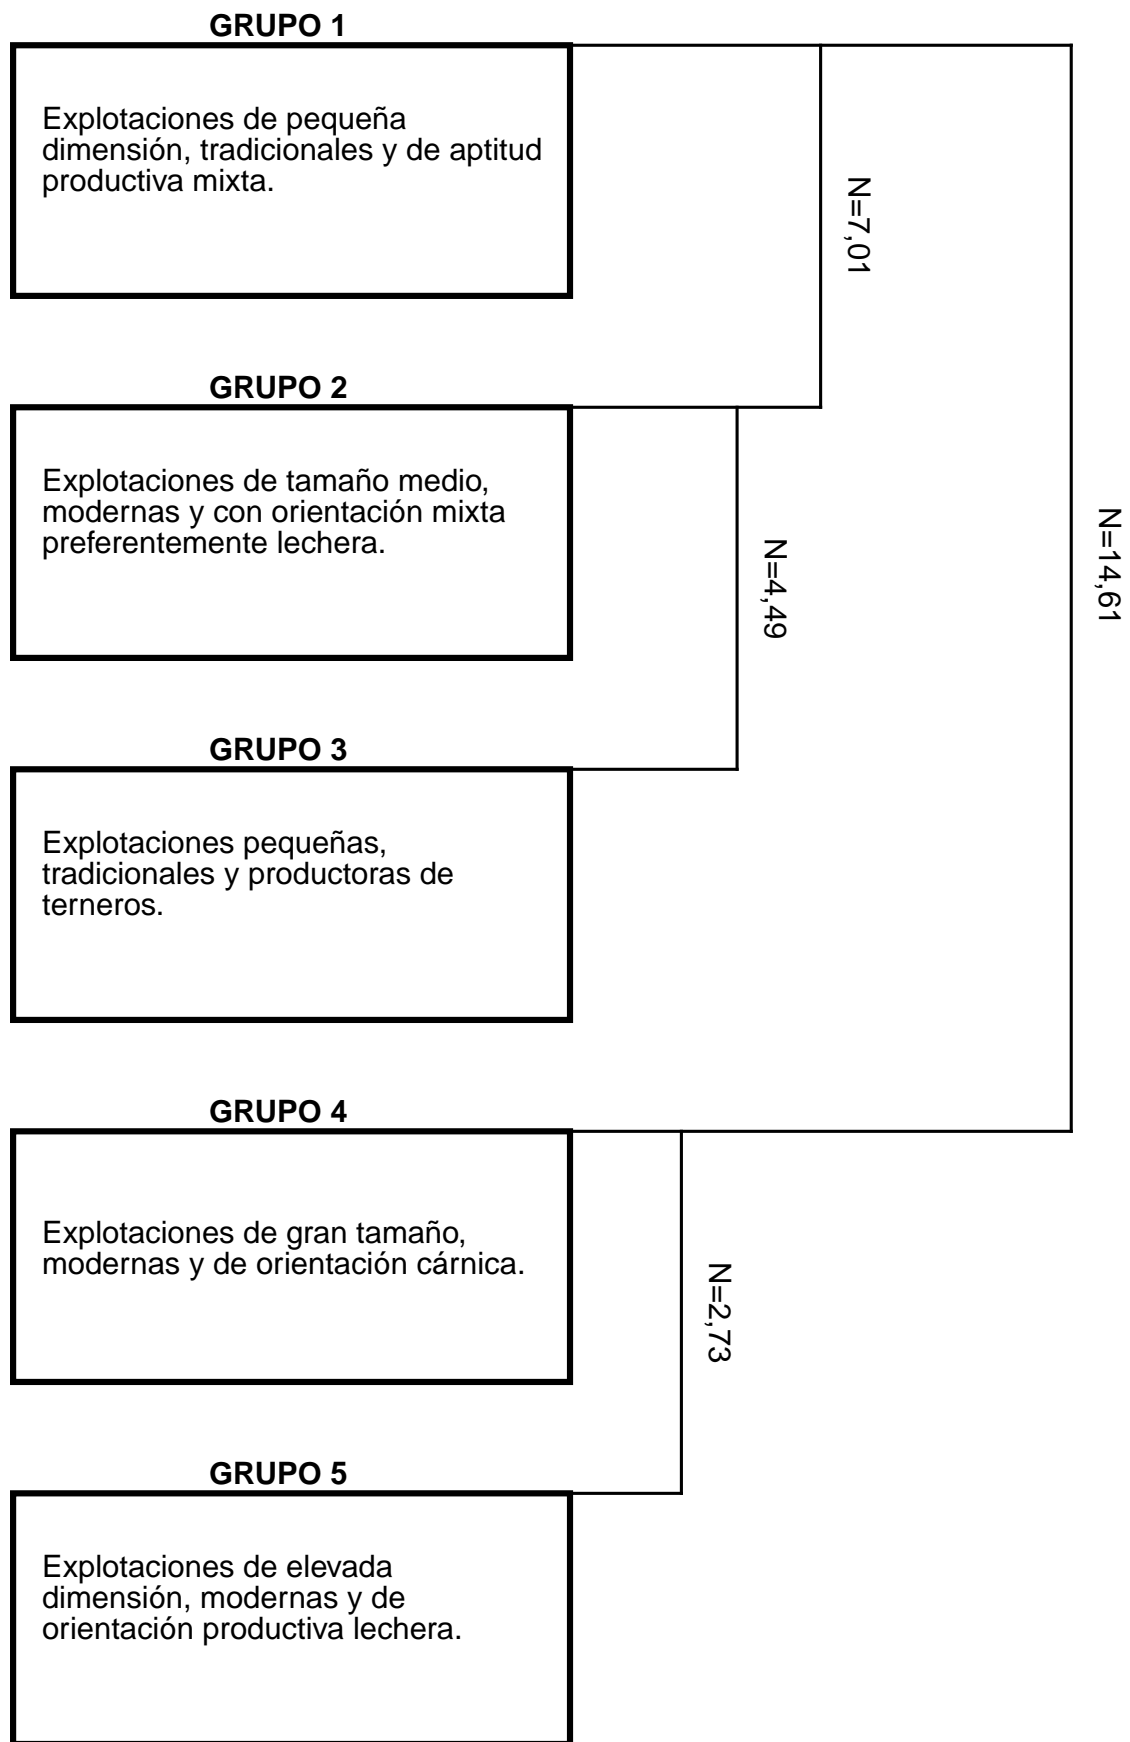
GRUPO 1

Explotaciones de pequeña dimensión, tradicionales y de aptitud productiva mixta.

N=7,01

GRUPO 2

Explotaciones de tamaño medio, modernas y con orientación mixta preferentemente lechera.

N=4,49

N=14,61

GRUPO 3

Explotaciones pequeñas, tradicionales y productoras de terneros.

GRUPO 4

Explotaciones de gran tamaño, modernas y de orientación cárnica.

N=2,73

GRUPO 5

Explotaciones de elevada dimensión, modernas y de orientación productiva lechera.